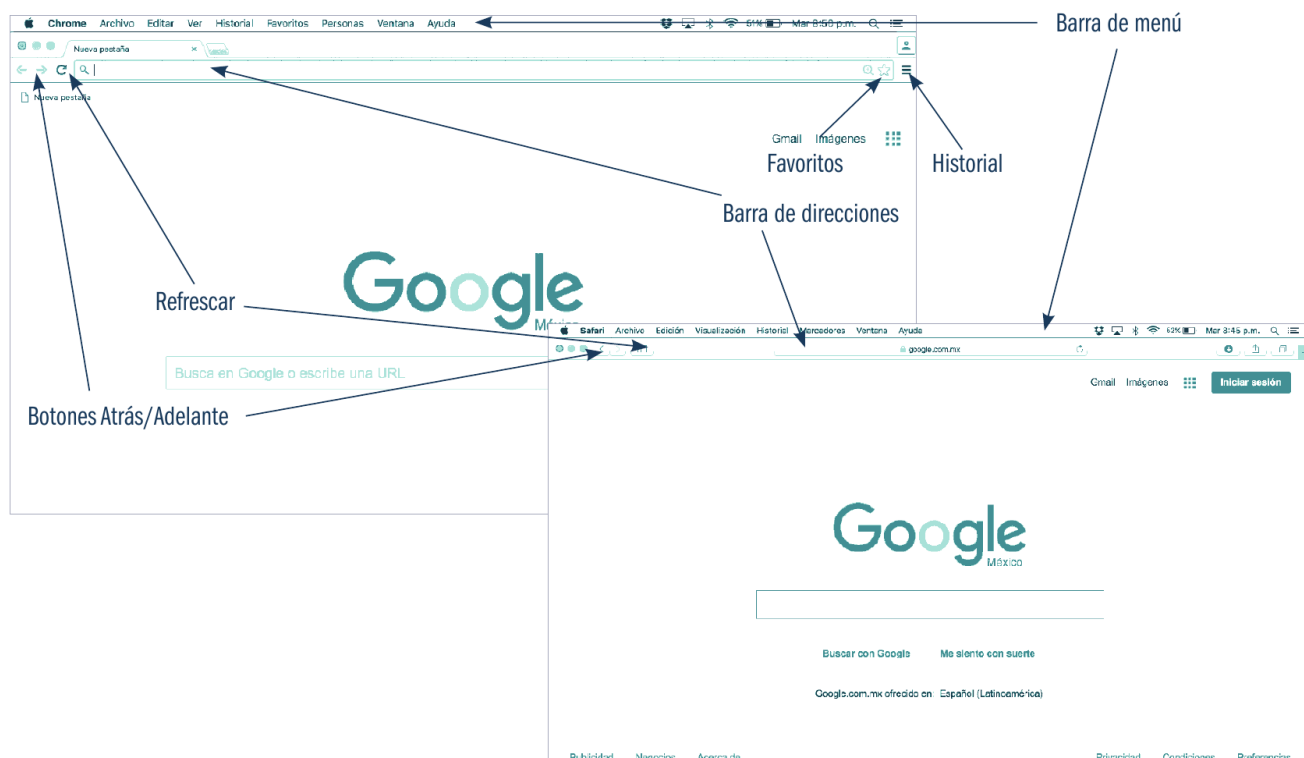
Chrome Archivo Editar Ver Historial Favoritos Personas Ventana Ayuda

51% Mar 8:56 p.m.

Barra de menú

Nueva pestaña ×

Nueva pestaña

Gmail Imágenes

Favoritos

Historial

Barra de direcciones

Google

México

Refrescar

Busca en Google o escribe una URL

Botones Atrás/Adelante

Safari Archivo Edición Visualización Historial Marcadores Ventana Ayuda

62% Mar 3:45 p.m.

google.com.mx

Gmail Imágenes Iniciar sesión

Google

México

Buscar con Google Me siento con suerte

Google.com.mx ofrecido en: Español (Latinoamérica)

Publicidad Negocios Acerca de Privacidad Condiciones Preferencias